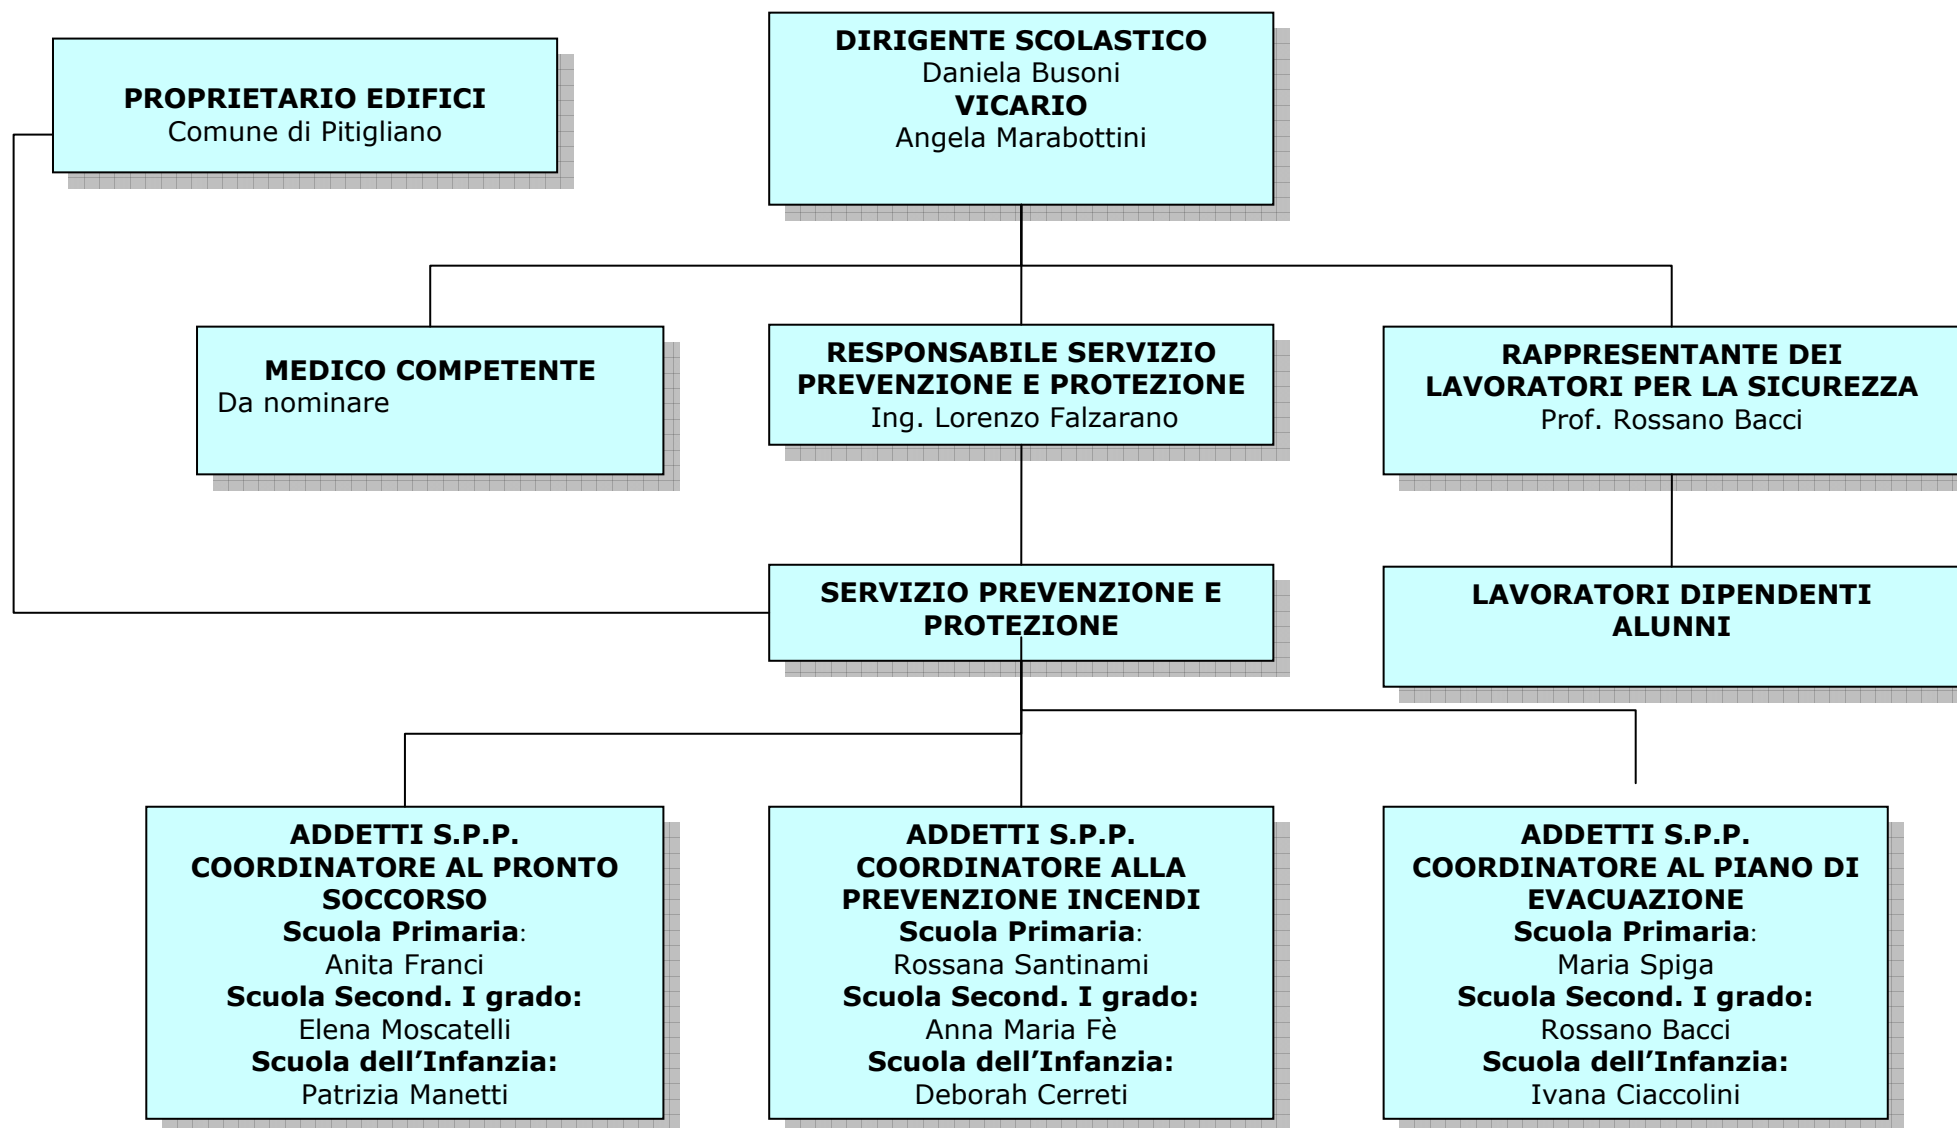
PROPRIETARIO EDIFICI
Comune di Pitigliano

DIRIGENTE SCOLASTICO
Daniela Busoni
VICARIO
Angela Marabottini

MEDICO COMPETENTE
Da nominare

RESPONSABILE SERVIZIO PREVENZIONE E PROTEZIONE
Ing. Lorenzo Falzarano

RAPPRESENTANTE DEI LAVORATORI PER LA SICUREZZA
Prof. Rossano Bacci

SERVIZIO PREVENZIONE E PROTEZIONE

LAVORATORI DIPENDENTI
ALUNNI

ADDETTI S.P.P.
COORDINATORE AL PRONTO SOCCORSO
Scuola Primaria:
Anita Franci
Scuola Second. I grado:
Elena Moscatelli
Scuola dell'Infanzia:
Patrizia Manetti

ADDETTI S.P.P.
COORDINATORE ALLA PREVENZIONE INCENDI
Scuola Primaria:
Rossana Santinami
Scuola Second. I grado:
Anna Maria Fè
Scuola dell'Infanzia:
Deborah Cerreti

ADDETTI S.P.P.
COORDINATORE AL PIANO DI EVACUAZIONE
Scuola Primaria:
Maria Spiga
Scuola Second. I grado:
Rossano Bacci
Scuola dell'Infanzia:
Ivana Ciaccolini